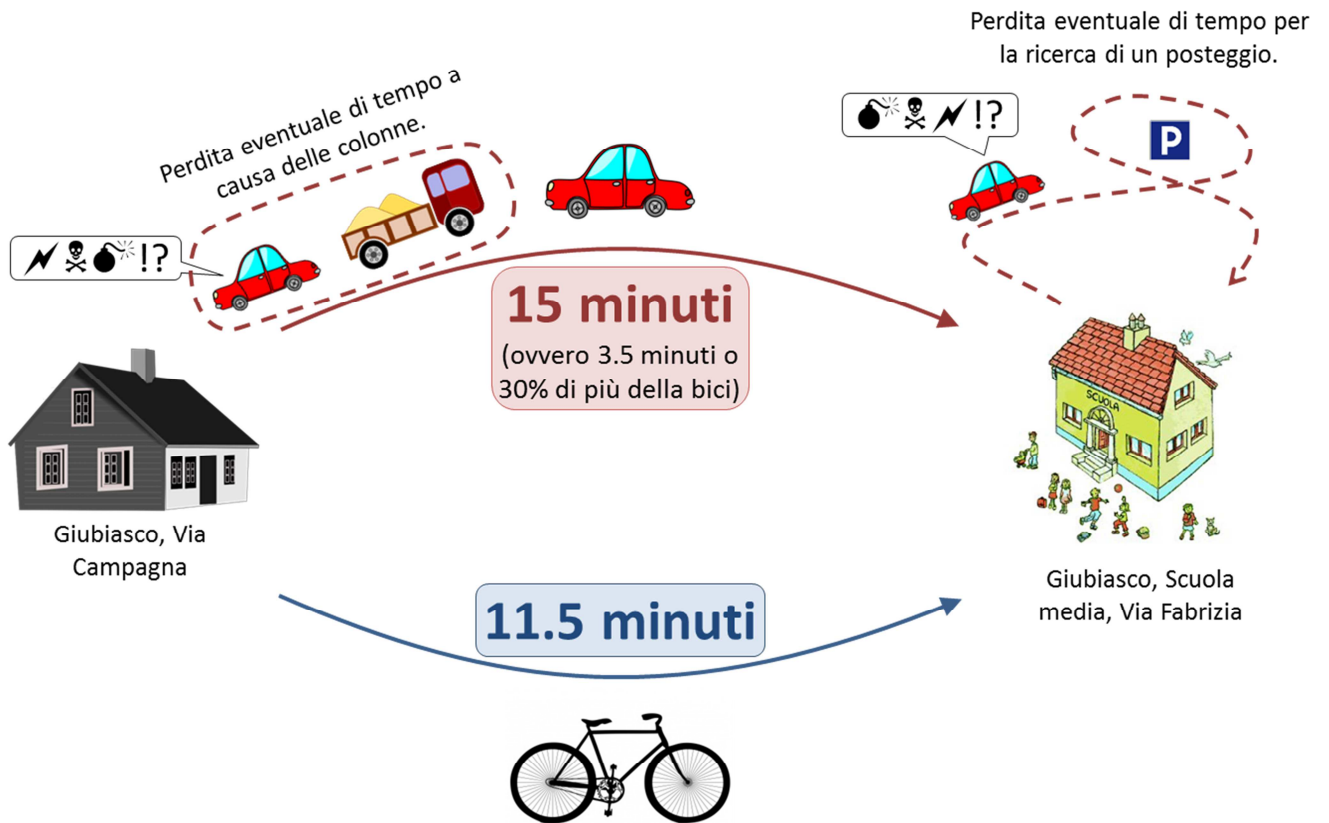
Perdita eventuale di tempo per la ricerca di un posteggio.

Perdita eventuale di tempo a causa delle colonne.

!?

!?

P

15 minuti
(ovvero 3.5 minuti o 30% di più della bici)

Giubiasco, Via Campagna

SCUOLA

Giubiasco, Scuola media, Via Fabrizia

11.5 minuti